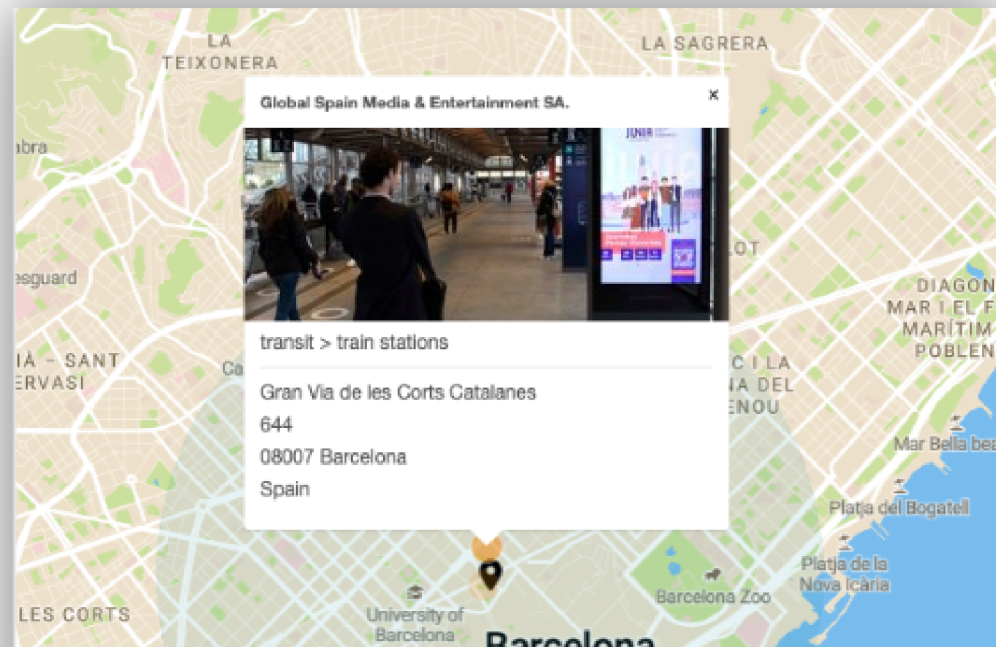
LA TEIXONERA

LA SAGRERA

abra

esguard

IÀ - SANT ERVASI

Ca

LOT

C I LA NA DEL ENOU

DIAGON MAR I EL F MARÍTIM POBLEN

Mar Bella bea

Platja del Bogatell

Platja de la Nova Icària

Barcelona Zoo

LES CORTS

University of Barcelona

Barcelona

Global Spain Media & Entertainment SA.

×

transit > train stations

Gran Via de les Corts Catalanes
644
08007 Barcelona
Spain